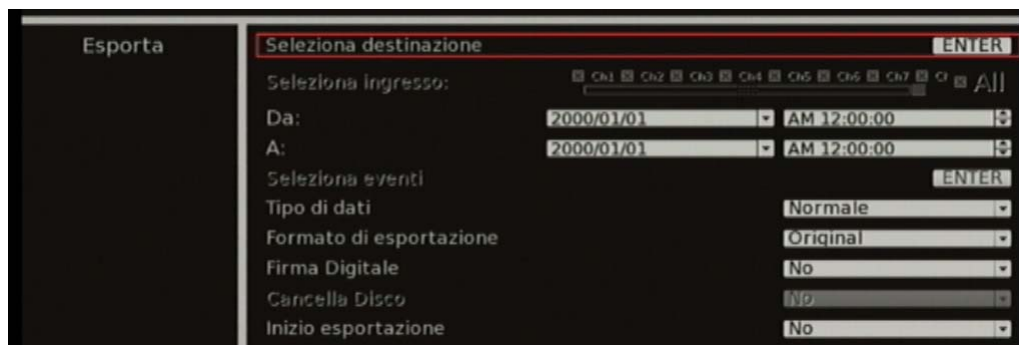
Esporta

Seleziona destinazione ENTER

Seleziona ingresso: Ch1 Ch2 Ch3 Ch4 Ch5 Ch6 Ch7 C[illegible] All

Da: 2000/01/01 AM 12:00:00

A: 2000/01/01 AM 12:00:00

Seleziona eventi ENTER

Tipo di dati Normale

Formato di esportazione Original

Firma Digitale No

Cancella Disco No

Inizio esportazione No